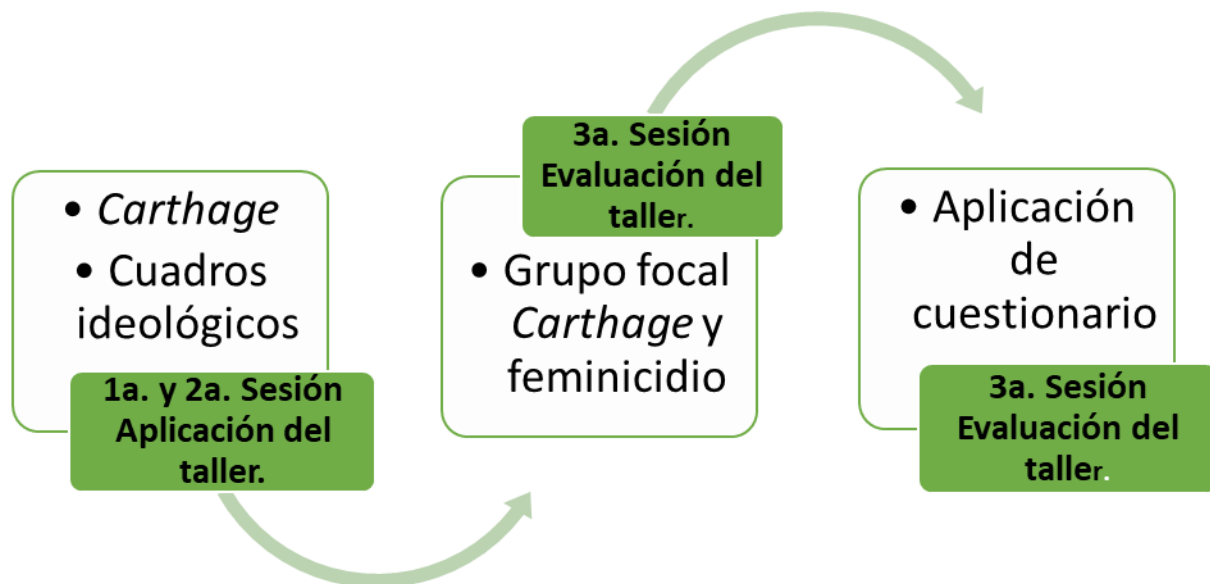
• *Carthage*
• Cuadros ideológicos

1a. y 2a. Sesión Aplicación del taller.

3a. Sesión Evaluación del taller.

• Grupo focal *Carthage* y feminicidio

• Aplicación de cuestionario

3a. Sesión Evaluación del taller.